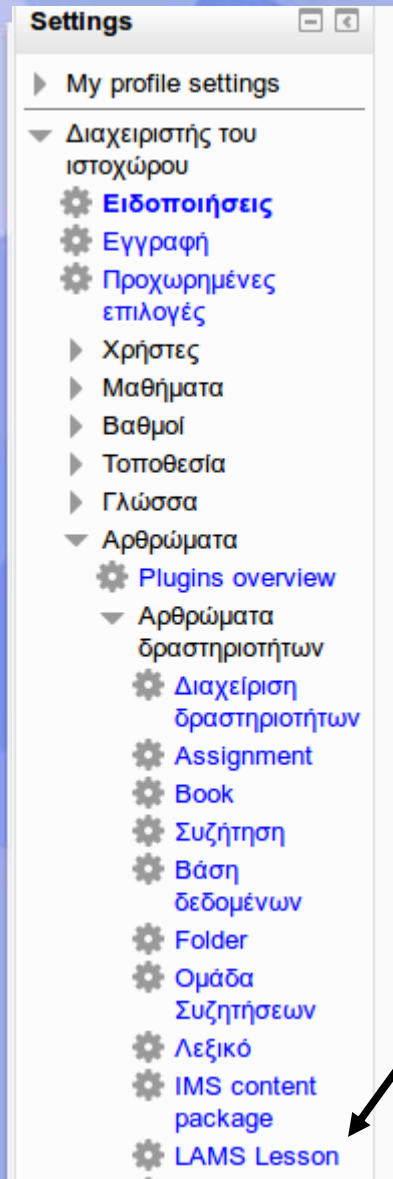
Settings

My profile settings

Διαχειριστής του ιστοχώρου

Ειδοποιήσεις

Εγγραφή

Προχωρημένες επιλογές

Χρήστες

Μαθήματα

Βαθμοί

Τοποθεσία

Γλώσσα

Αρθρώματα

Plugins overview

Αρθρώματα δραστηριοτήτων

Διαχείριση δραστηριοτήτων

Assignment

Book

Συζήτηση

Βάση δεδομένων

Folder

Ομάδα Συζητήσεων

Λεξικό

IMS content package

LAMS Lesson